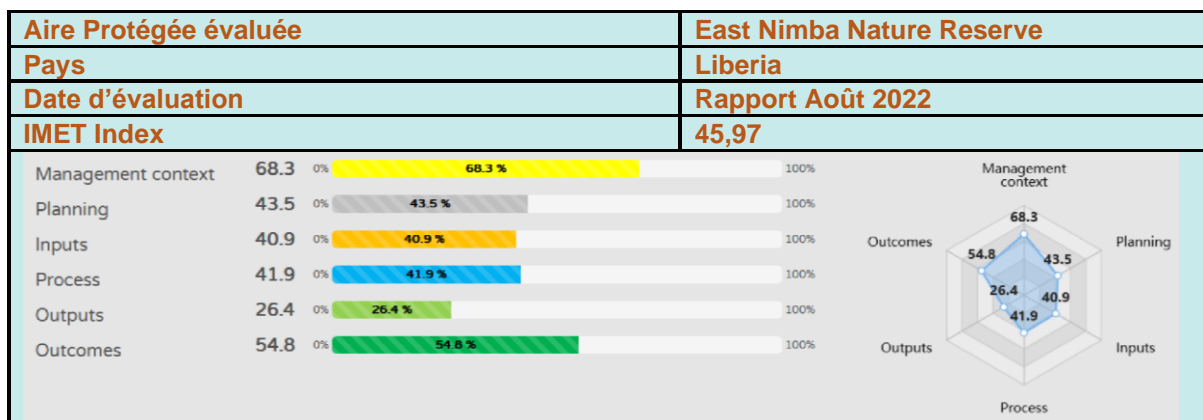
| Aire Protégée évaluée | East Nimba Nature Reserve |
|---|---|
| Pays | Liberia |
| Date d'évaluation | Rapport Août 2022 |
| IMET Index | 45,97 |

Management context 68.3 0% 68.3 % 100%
Planning 43.5 0% 43.5 % 100%
Inputs 40.9 0% 40.9 % 100%
Process 41.9 0% 41.9 % 100%
Outputs 26.4 0% 26.4 % 100%
Outcomes 54.8 0% 54.8 % 100%

Management context
68.3
Outcomes
54.8
Planning
43.5
26.4
40.9
41.9
Outputs
Inputs
Process